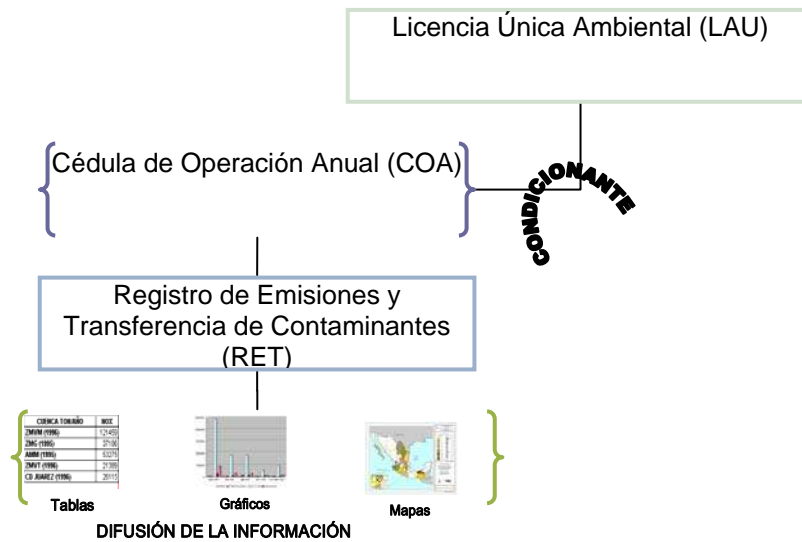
Licencia Única Ambiental (LAU)

Cédula de Operación Anual (COA)

CONDICIONANTE

Registro de Emisiones y Transferencia de Contaminantes (RET)

| CUENCA Y/O AÑO | NOX |
|---|---|
| ZMVM (1996) | 121450 |
| ZMG (1995) | 37100 |
| AMM (1995) | 53271 |
| ZMVT (1996) | 21389 |
| CD JUAREZ (1996) | 20115 |

Tablas

Gráficos

Mapas

DIFUSIÓN DE LA INFORMACIÓN